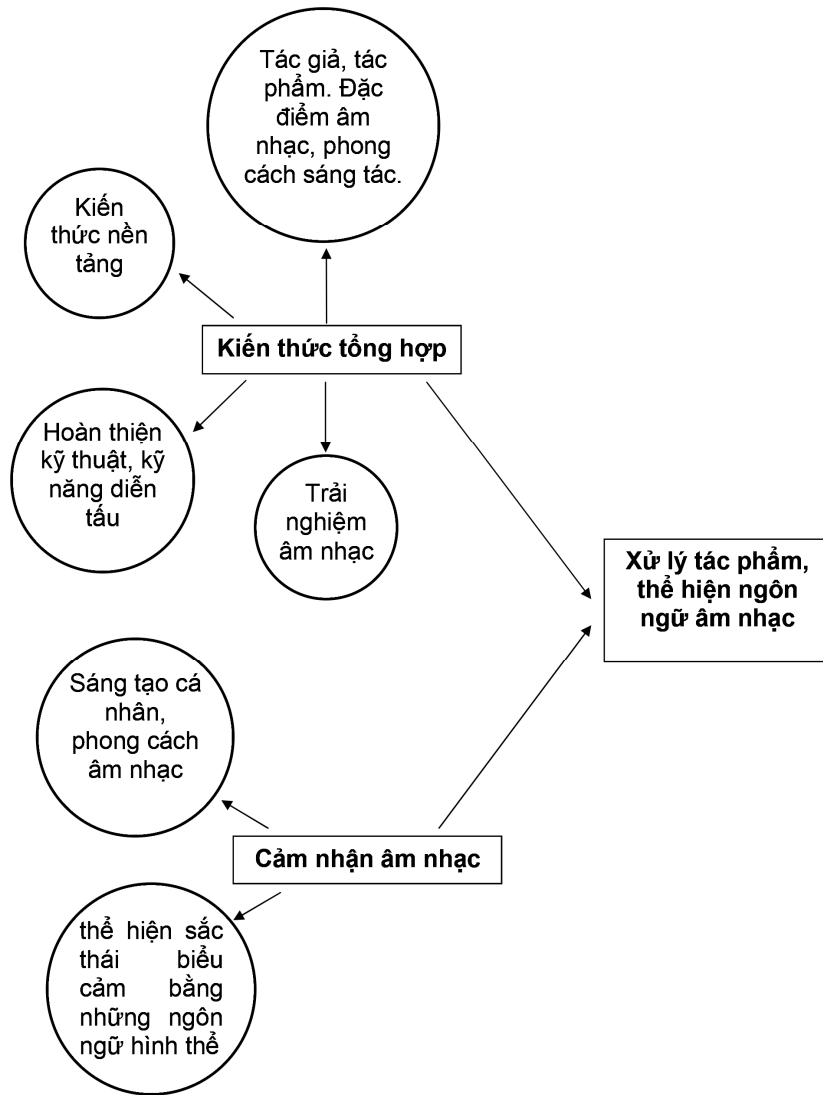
Tác giả, tác phẩm. Đặc điểm âm nhạc, phong cách sáng tác.

Kiến thức nền tảng

Kiến thức tổng hợp

Hoàn thiện kỹ thuật, kỹ năng diễn tấu

Trải nghiệm âm nhạc

Xử lý tác phẩm, thể hiện ngôn ngữ âm nhạc

Sáng tạo cá nhân, phong cách âm nhạc

Cảm nhận âm nhạc

thể hiện sắc thái biểu cảm bằng những ngôn ngữ hình thể